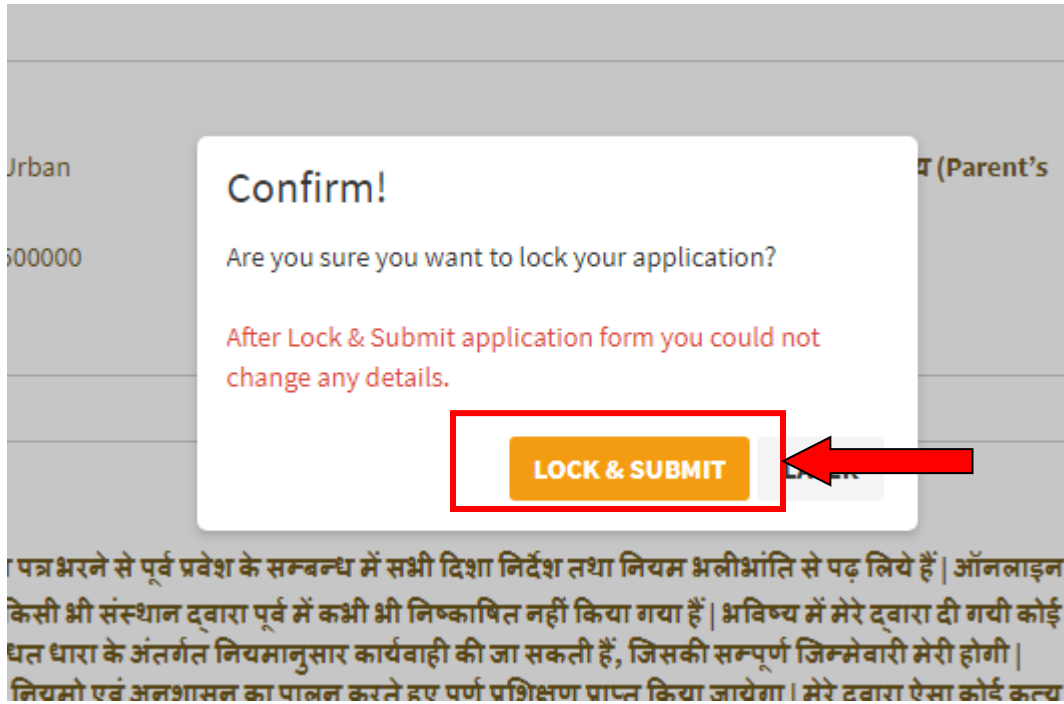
Jrban

500000

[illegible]य (Parent's

Confirm!

Are you sure you want to lock your application?

After Lock & Submit application form you could not change any details.

LOCK & SUBMIT

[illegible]

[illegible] पत्र भरने से पूर्व प्रवेश के सम्बन्ध में सभी दिशा निर्देश तथा नियम भलीभांति से पढ़ लिये हैं | ऑनलाइन
किसी भी संस्थान द्वारा पूर्व में कभी भी निष्काषित नहीं किया गया हैं | भविष्य में मेरे द्वारा दी गयी कोई
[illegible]धत धारा के अंतर्गत नियमानुसार कार्यवाही की जा सकती हैं, जिसकी सम्पूर्ण जिम्मेवारी मेरी होगी |
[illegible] नियमो एवं अनुशासन का पालन करते हुए पूर्ण प्रशिक्षण प्राप्त किया जायेगा | मेरे द्वारा ऐसा कोई कृत्य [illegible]